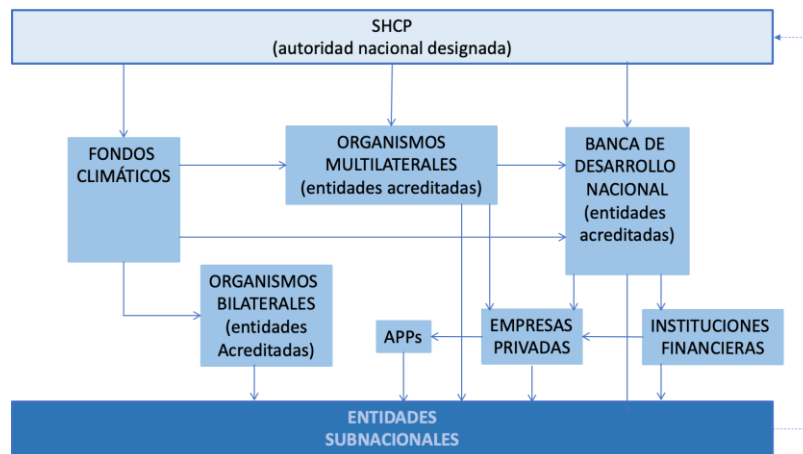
SHCP
(autoridad nacional designada)

FONDOS CLIMÁTICOS

ORGANISMOS MULTILATERALES (entidades acreditadas)

BANCA DE DESARROLLO NACIONAL (entidades acreditadas)

ORGANISMOS BILATERALES (entidades Acreditadas)

APPs

EMPRESAS PRIVADAS

INSTITUCIONES FINANCIERAS

ENTIDADES SUBNACIONALES